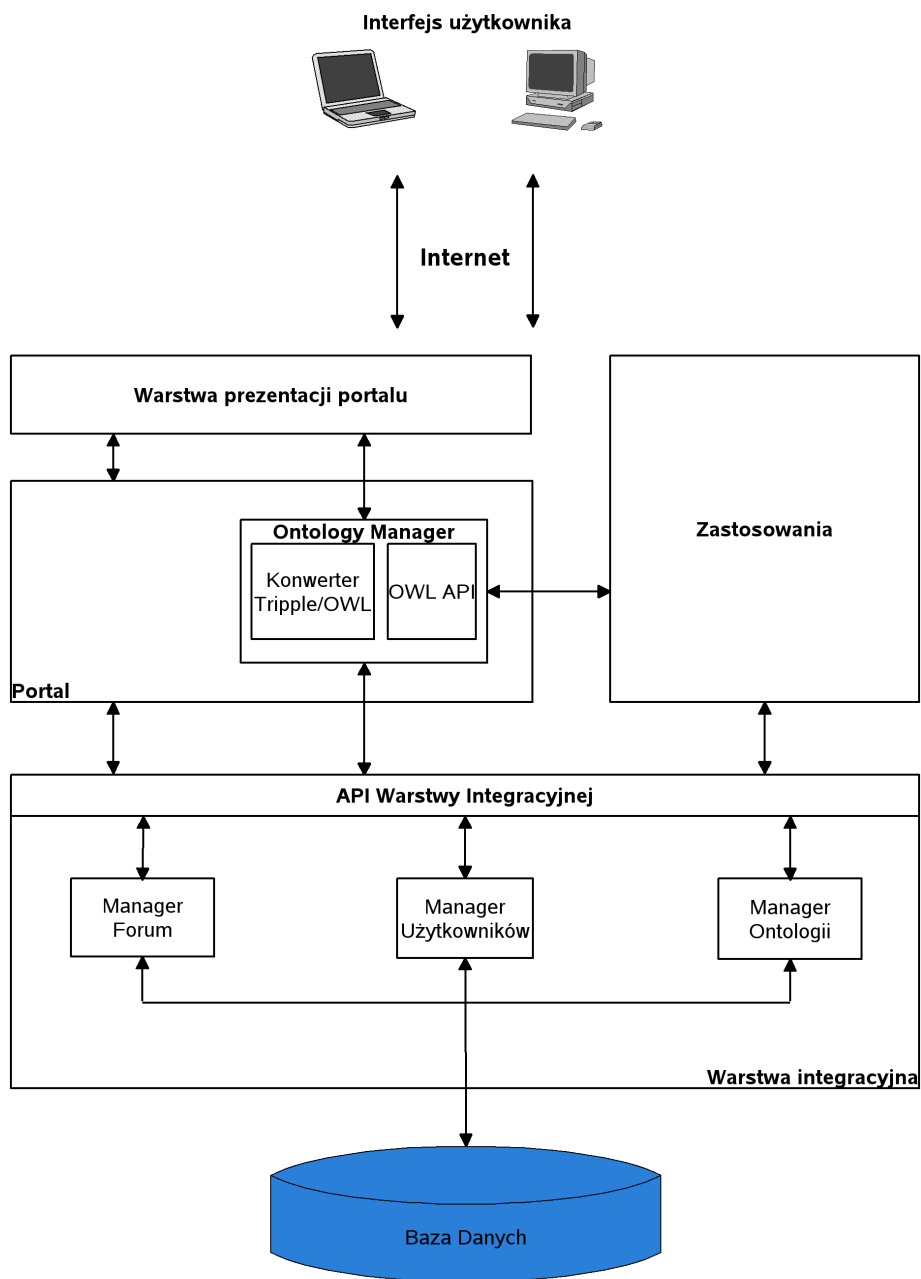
Interfejs użytkownika

Internet

Warstwa prezentacji portalu

Ontology Manager

Konwerter Tripple/OWL

OWL API

Portal

Zastosowania

API Warstwy Integracyjnej

Manager Forum

Manager Użytkowników

Manager Ontologii

Warstwa integracyjna

Baza Danych